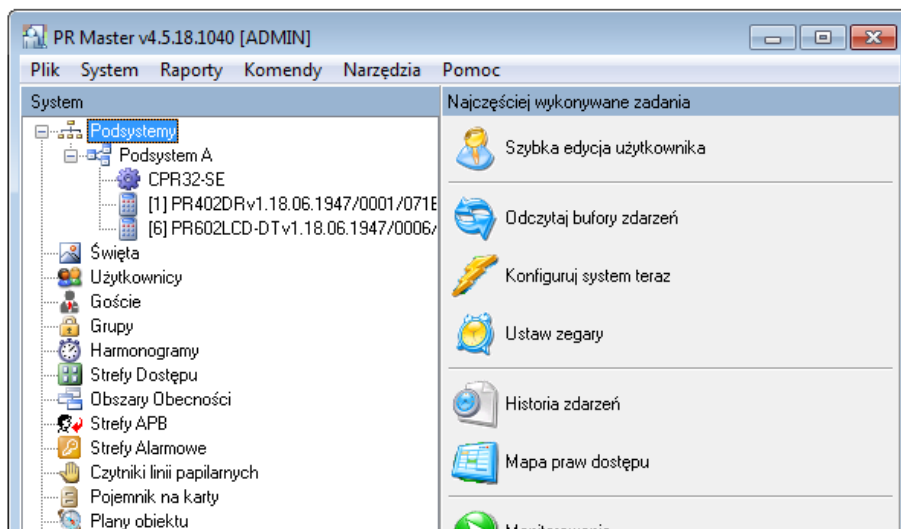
PR Master v4.5.18.1040 [ADMIN]

Plik System Raporty Komendy Narzędzia Pomoc

System

Podsystemy
Podsystem A
CPR32-SE
[1] PR402DRv1.18.06.1947/0001/071E
[6] PR602LCD-DTv1.18.06.1947/0006/
Święta
Użytkownicy
Goście
Grupy
Harmonogramy
Strefy Dostępu
Obszary Obecności
Strefy APB
Strefy Alarmowe
Czytniki linii papilarnych
Pojemnik na karty
Plany obiektu

Najczęściej wykonywane zadania

Szybka edycja użytkownika

Odczytaj bufory zdarzeń

Konfiguruj system teraz

Ustaw zegary

Historia zdarzeń

Mapa praw dostępu

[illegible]